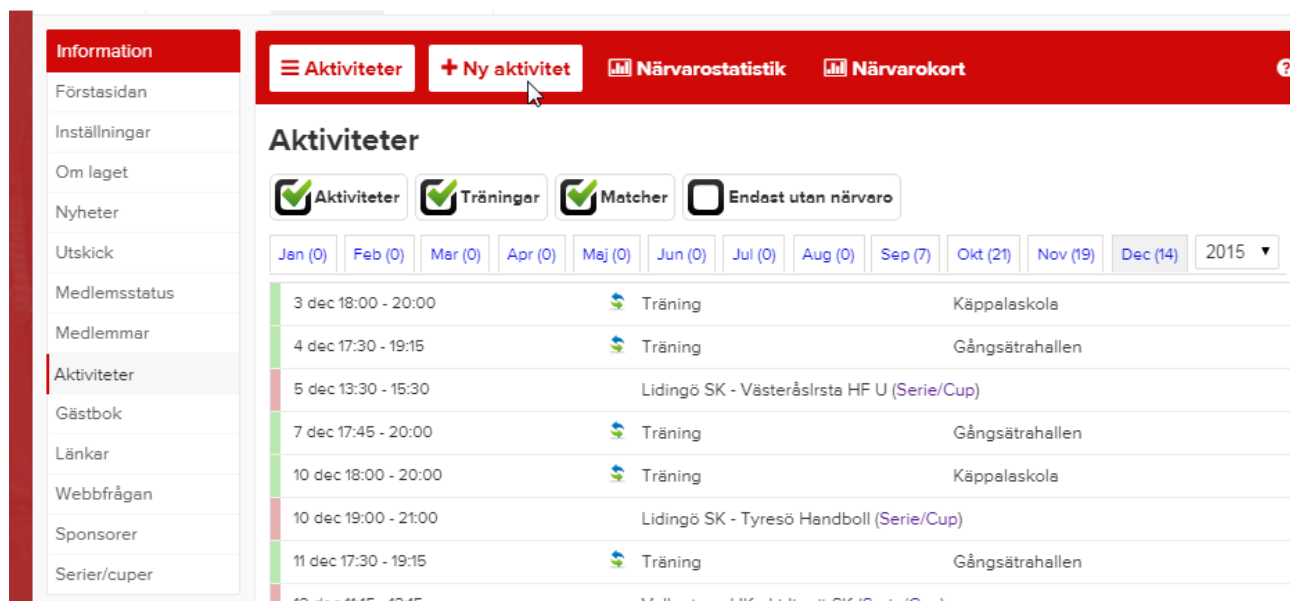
Information
Förstasidan
Inställningar
Om laget
Nyheter
Utskick
Medlemsstatus
Medlemmar
Aktiviteter
Gästbok
Länkar
Webbfrågan
Sponsorer
Serier/cuper

Aktiviteter   Ny aktivitet   Närvarostatistik   Närvarokort

Aktiviteter

Aktiviteter   Träningar   Matcher   Endast utan närvaro

| Jan (0) | Feb (0) | Mar (0) | Apr (0) | Maj (0) | Jun (0) | Jul (0) | Aug (0) | Sep (7) | Okt (21) | Nov (19) | Dec (14) | 2015 |
|---|---|---|---|---|---|---|---|---|---|---|---|---|

| | | |
|---|---|---|
| 3 dec 18:00 - 20:00 | Träning | Käppalaskola |
| 4 dec 17:30 - 19:15 | Träning | Gångsätrahallen |
| 5 dec 13:30 - 15:30 | Lidingö SK - VästeråsIrsta HF U (Serie/Cup) | |
| 7 dec 17:45 - 20:00 | Träning | Gångsätrahallen |
| 10 dec 18:00 - 20:00 | Träning | Käppalaskola |
| 10 dec 19:00 - 21:00 | Lidingö SK - Tyresö Handboll (Serie/Cup) | |
| 11 dec 17:30 - 19:15 | Träning | Gångsätrahallen |
| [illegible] | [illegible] | |